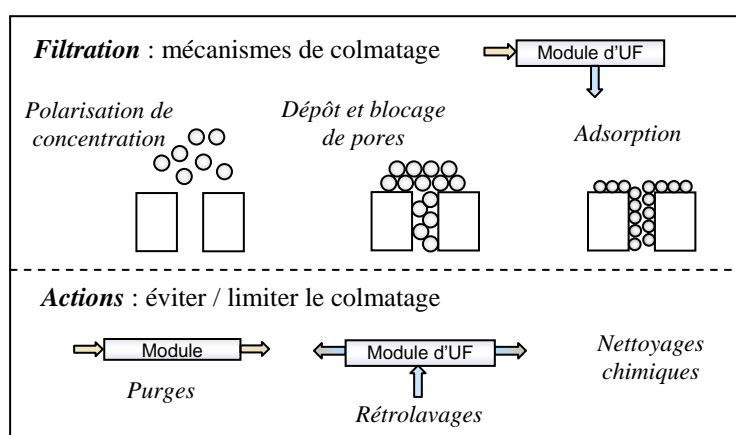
*Filtration* : mécanismes de colmatage

Module d'UF

*Polarisation de concentration*

*Dépôt et blocage de pores*

*Adsorption*

*Actions* : éviter / limiter le colmatage

Module

*Purges*

Module d'UF

*Rétrolavages*

*Nettoyages chimiques*